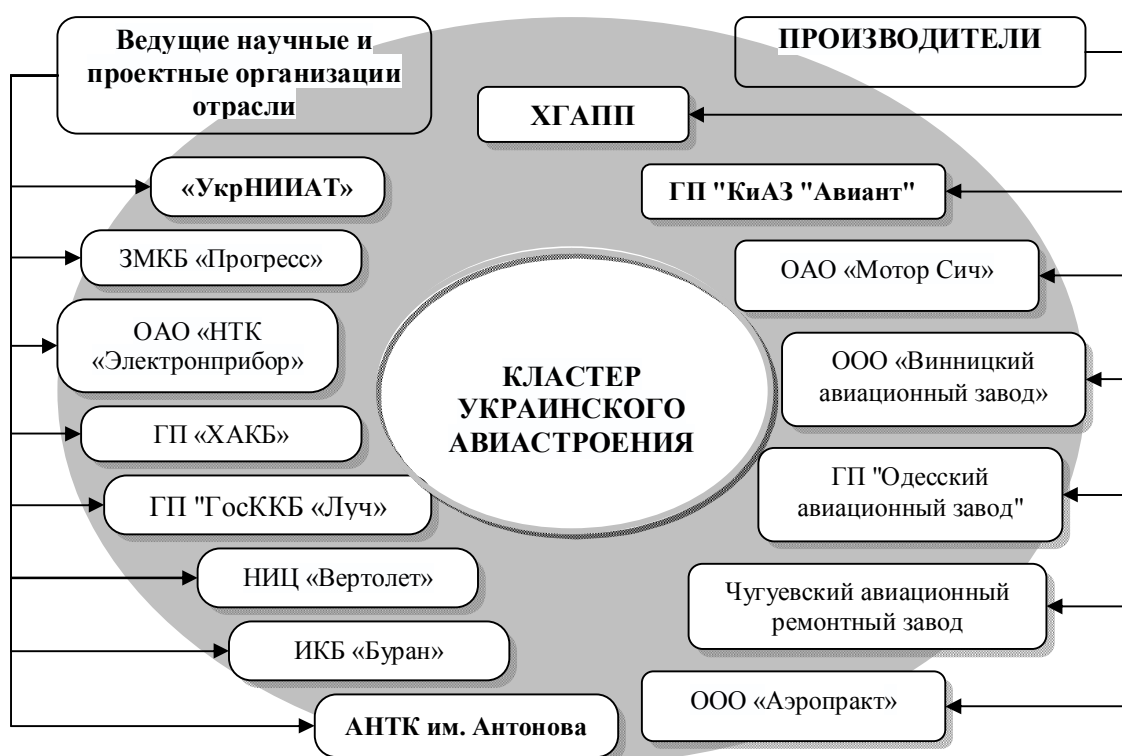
Ведущие научные и проектные организации отрасли

ПРОИЗВОДИТЕЛИ

ХГАПП

«УкрНИИАТ»

ГП "КиАЗ "Авиант"

ЗМКБ «Прогресс»

ОАО «Мотор Сич»

ОАО «НТК «Электронприбор»

КЛАСТЕР УКРАИНСКОГО АВИАСТРОЕНИЯ

ООО «Винницкий авиационный завод»

ГП «ХАКБ»

ГП "Одесский авиационный завод"

ГП "ГосККБ «Луч»

НИЦ «Вертолет»

Чугуевский авиационный ремонтный завод

ИКБ «Буран»

ООО «Аэропракт»

АНТК им. Антонова